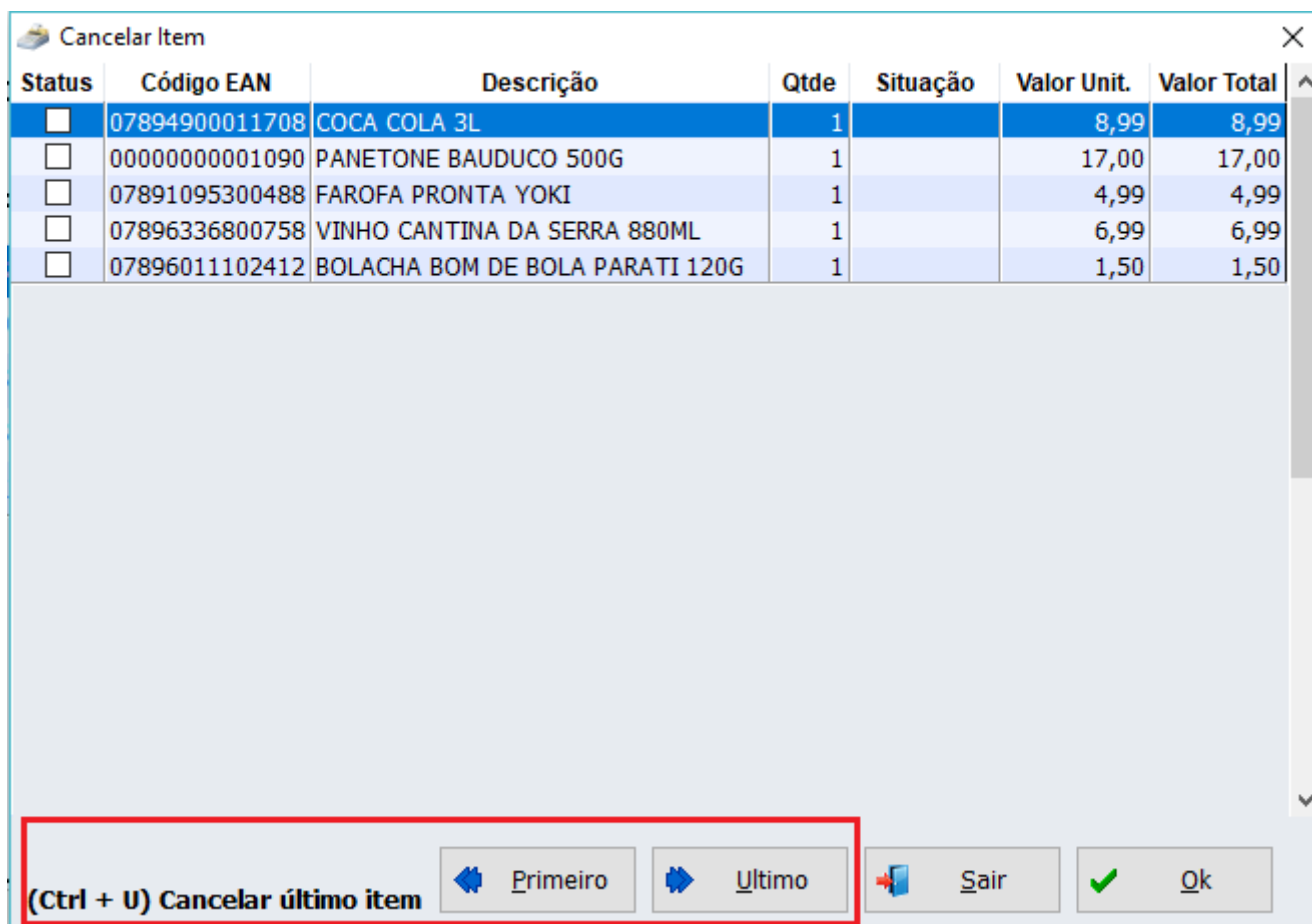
Cancelar Item

| Status | Código EAN | Descrição | Qtde | Situação | Valor Unit. | Valor Total |
|---|---|---|---|---|---|---|
| ☐ | 07894900011708 | COCA COLA 3L | 1 | | 8,99 | 8,99 |
| ☐ | 00000000001090 | PANETONE BAUDUCO 500G | 1 | | 17,00 | 17,00 |
| ☐ | 07891095300488 | FAROFA PRONTA YOKI | 1 | | 4,99 | 4,99 |
| ☐ | 07896336800758 | VINHO CANTINA DA SERRA 880ML | 1 | | 6,99 | 6,99 |
| ☐ | 07896011102412 | BOLACHA BOM DE BOLA PARATI 120G | 1 | | 1,50 | 1,50 |

(Ctrl + U) Cancelar último item

Primeiro

Ultimo

Sair

Ok